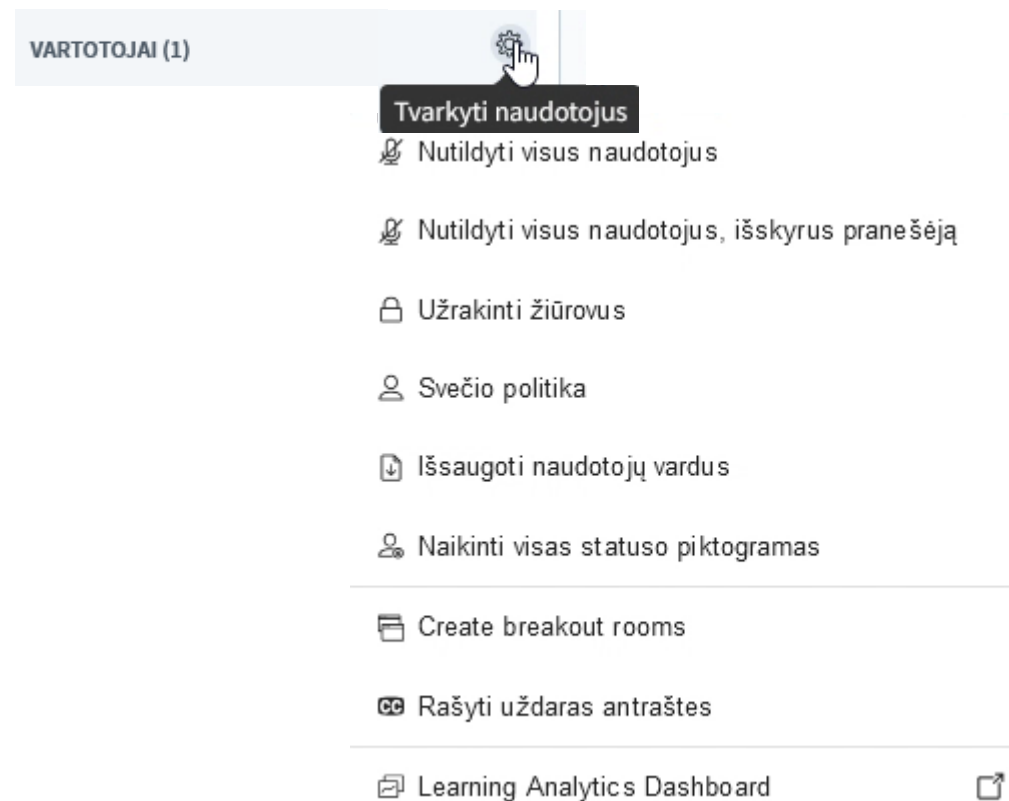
VARTOTOJAI (1)

Tvarkyti naudotojus

Nutildyti visus naudotojus

Nutildyti visus naudotojus, išskyrus pranešėją

Užrakinti žiūrovus

Svečio politika

Išsaugoti naudotojų vardus

Naikinti visas statuso piktogramas

Create breakout rooms

CC Rašyti uždaras antraštes

Learning Analytics Dashboard